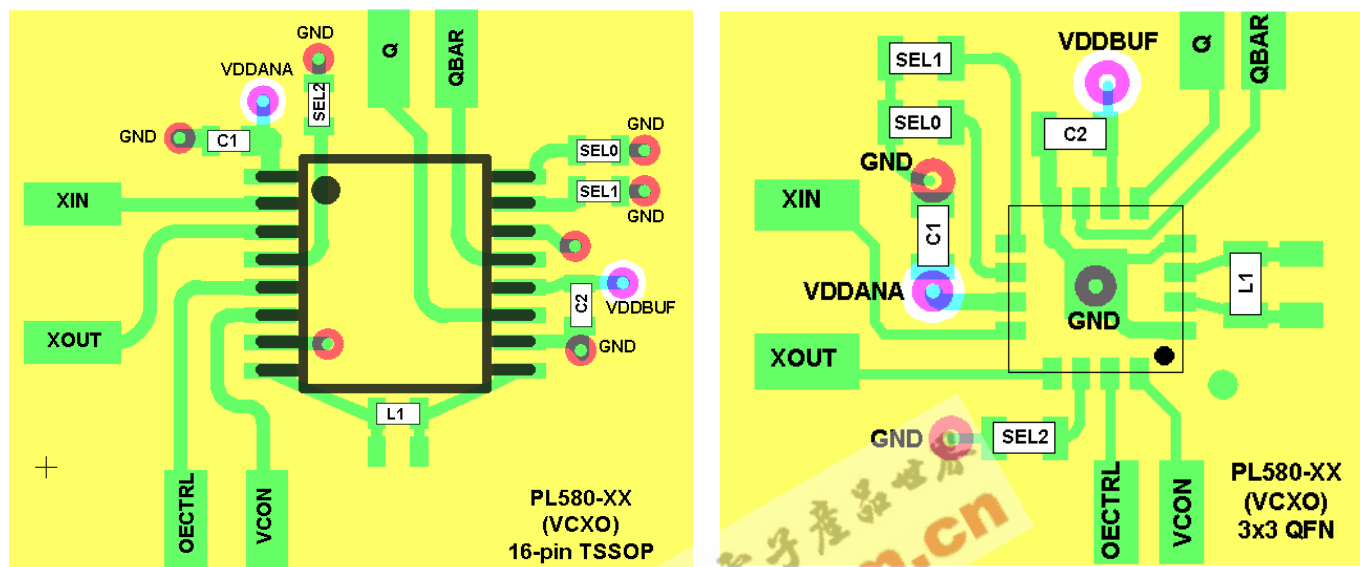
GND
VDDANA
SEL2
Q
QBAR
GND
C1
SEL0
GND
SEL1
GND
XIN
C2
VDDBUF
XOUT
GND
L1
OECTRL
VCON
PL580-XX
(VCXO)
16-pin TSSOP

SEL1
VDDBUF
Q
QBAR
SEL0
C2
GND
XIN
C1
VDDANA
L1
GND
XOUT
GND
SEL2
OECTRL
VCON
PL580-XX
(VCXO)
3x3 QFN

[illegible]m.cn